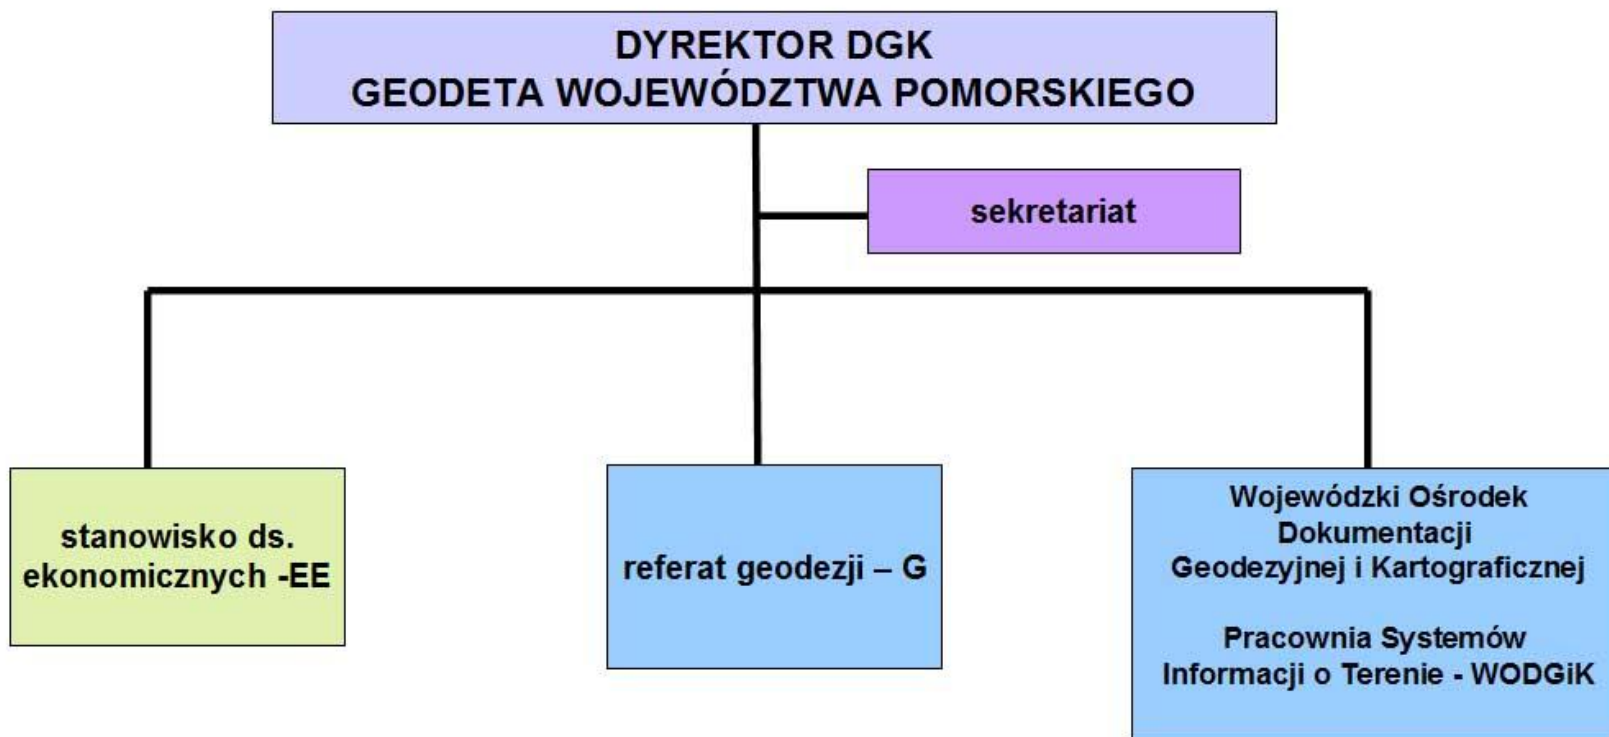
DYREKTOR DGK
GEODETA WOJEWÓDZTWA POMORSKIEGO

sekretariat

stanowisko ds. ekonomicznych -EE

referat geodezji – G

Wojewódzki Ośrodek Dokumentacji Geodezyjnej i Kartograficznej

Pracownia Systemów Informacji o Terenie - WODGiK